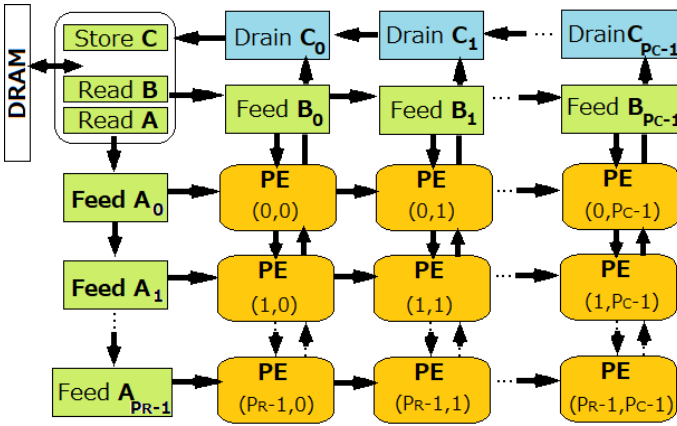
DRAM

Store **C**

Read **B**

Read **A**

Drain $C_0$

Drain $C_1$

Drain $C_{Pc-1}$

Feed $B_0$

Feed $B_1$

Feed $B_{Pc-1}$

Feed $A_0$

Feed $A_1$

Feed $A_{PR-1}$

PE (0,0)

PE (0,1)

PE (0,Pc-1)

PE (1,0)

PE (1,1)

PE (1,Pc-1)

PE (PR-1,0)

PE (PR-1,1)

PE (PR-1,Pc-1)